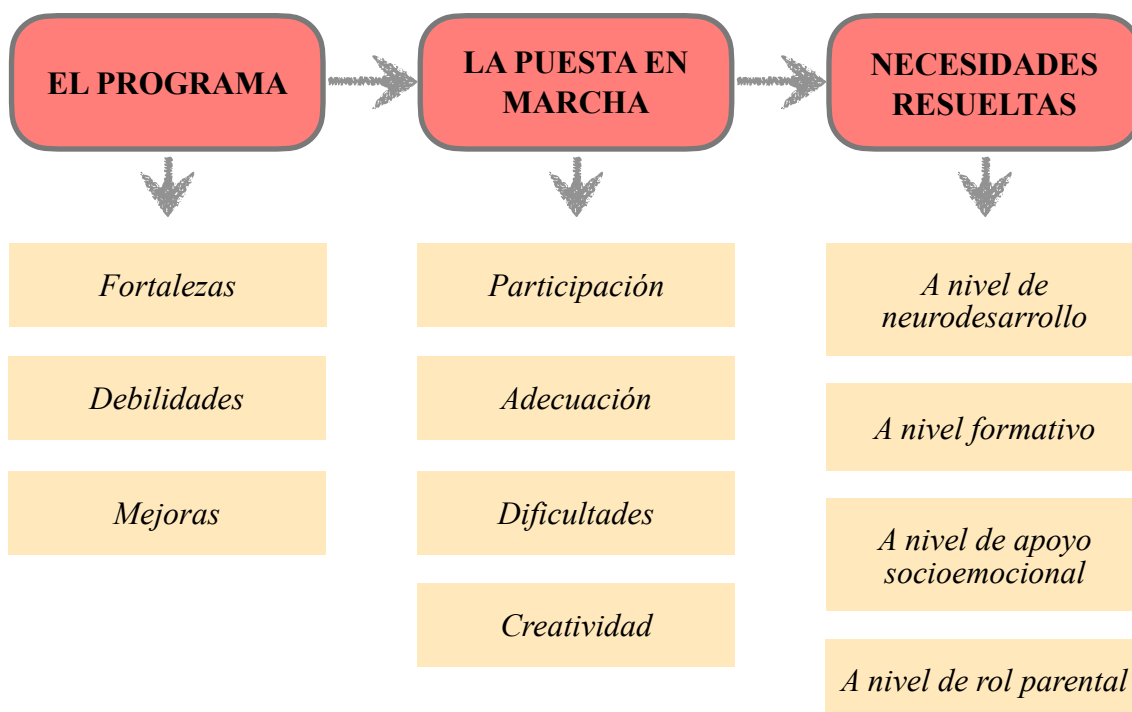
EL PROGRAMA

Fortalezas

Debilidades

Mejoras

LA PUESTA EN MARCHA

Participación

Adecuación

Dificultades

Creatividad

NECESIDADES RESUELTAS

A nivel de neurodesarrollo

A nivel formativo

A nivel de apoyo socioemocional

A nivel de rol parental